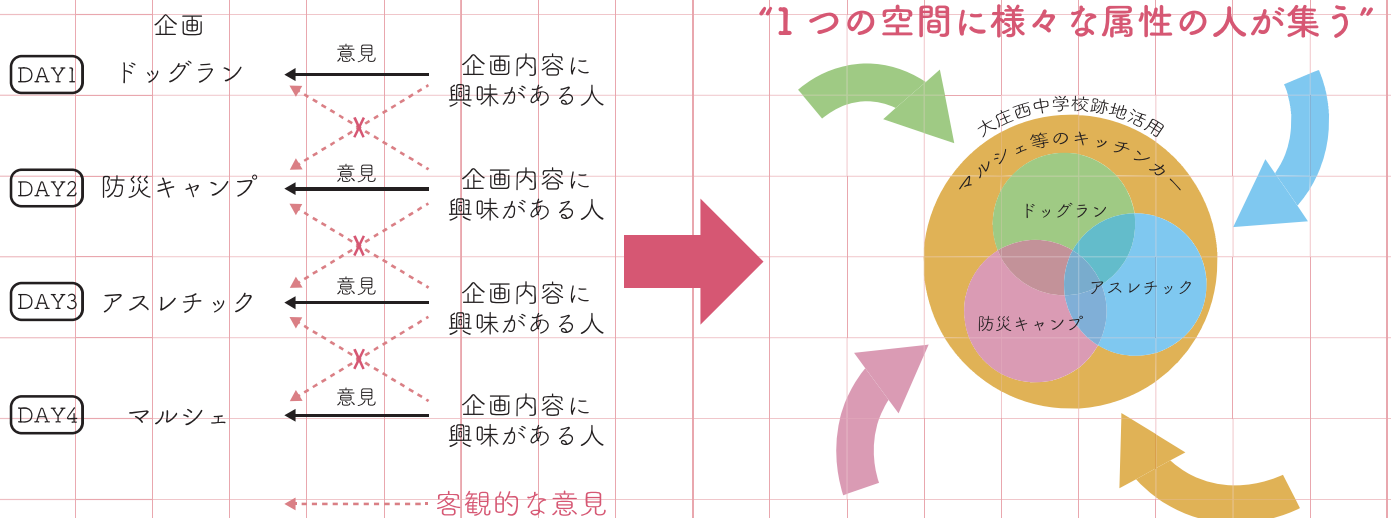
企画

DAY1 ドッグラン
意見
企画内容に興味がある人

DAY2 防災キャンプ
意見
企画内容に興味がある人

DAY3 アスレチック
意見
企画内容に興味がある人

DAY4 マルシェ
意見
企画内容に興味がある人

客観的な意見

“1つの空間に様々な属性の人が集う”

大庄西中学校跡地活用
マルシェ等のキッチンカー
ドッグラン
アスレチック
防災キャンプ